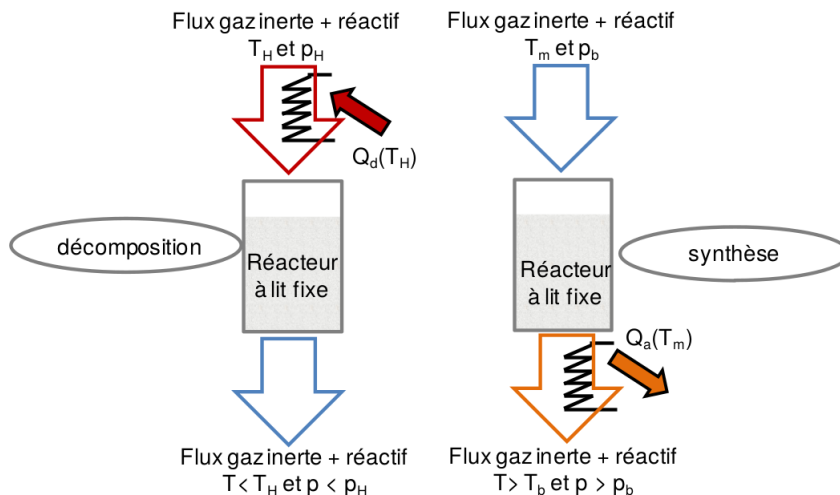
Flux gaz inerte + réactif
$T_H$ et $p_H$

Flux gaz inerte + réactif
$T_m$ et $p_b$

$Q_d(T_H)$

décomposition

Réacteur à lit fixe

Réacteur à lit fixe

synthèse

$Q_a(T_m)$

Flux gaz inerte + réactif
$T < T_H$ et $p < p_H$

Flux gaz inerte + réactif
$T > T_b$ et $p > p_b$